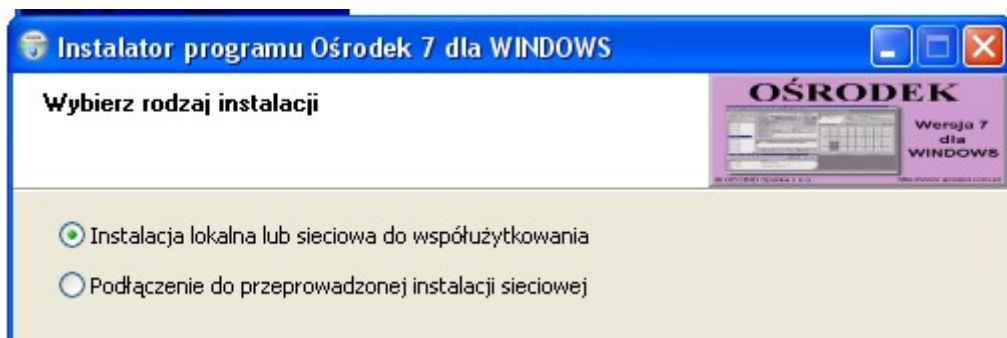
Instalator programu Ośrodek 7 dla WINDOWS

Wybierz rodzaj instalacji

OŚRODEK
Wersja 7
dla
WINDOWS

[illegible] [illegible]

Instalacja lokalna lub sieciowa do współużytkowania

Podłączenie do przeprowadzonej instalacji sieciowej